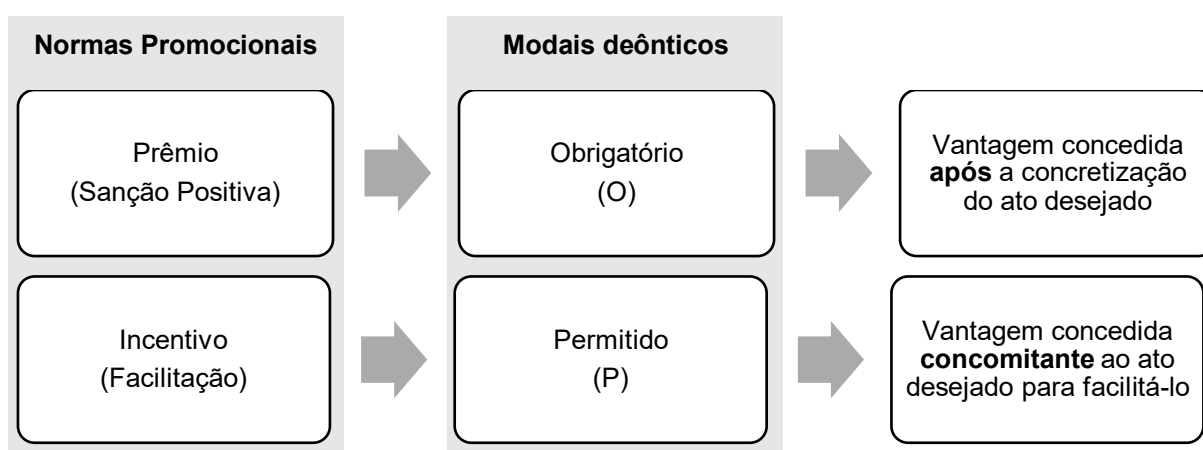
Normas Promocionais

Prêmio
(Sanção Positiva)

Incentivo
(Facilitação)

Modais deônticos

Obrigatório
(O)

Permitido
(P)

Vantagem concedida **após** a concretização do ato desejado

Vantagem concedida **concomitante** ao ato desejado para facilitá-lo